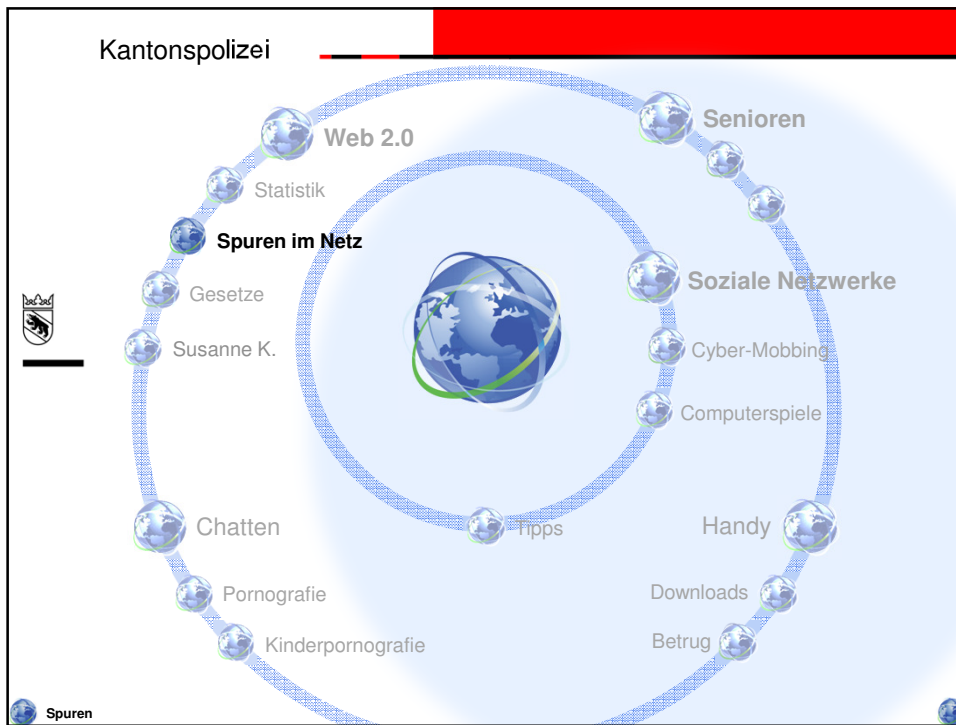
Kantonspolizei

Web 2.0

Statistik

Spuren im Netz

Gesetze

Susanne K.

Senioren

Soziale Netzwerke

Cyber-Mobbing

Computerspiele

Chatten

Tipps

Handy

Pornografie

Kinderpornografie

Downloads

Betrug

Spuren